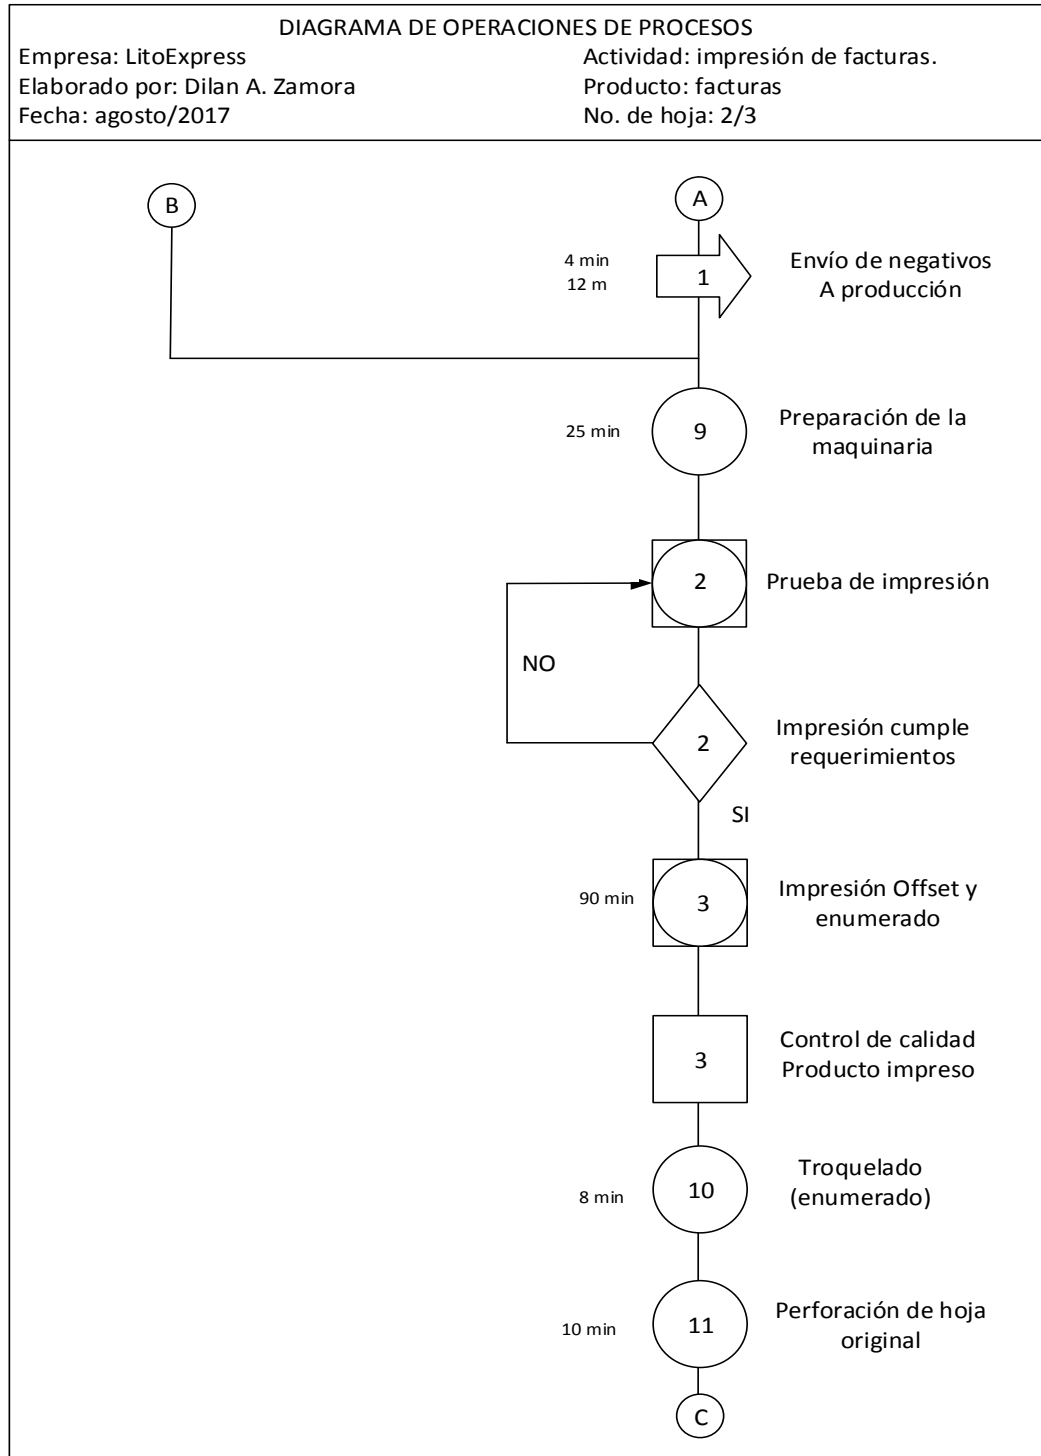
DIAGRAMA DE OPERACIONES DE PROCESOS

Empresa: LitoExpress
Elaborado por: Dilan A. Zamora
Fecha: agosto/2017

Actividad: impresión de facturas.
Producto: facturas
No. de hoja: 2/3

B

A

4 min
12 m

1

Envío de negativos
A producción

25 min

9

Preparación de la maquinaria

2

Prueba de impresión

NO

2

Impresión cumple requerimientos

SI

90 min

3

Impresión Offset y enumerado

3

Control de calidad
Producto impreso

8 min

10

Troquelado
(enumerado)

10 min

11

Perforación de hoja original

C